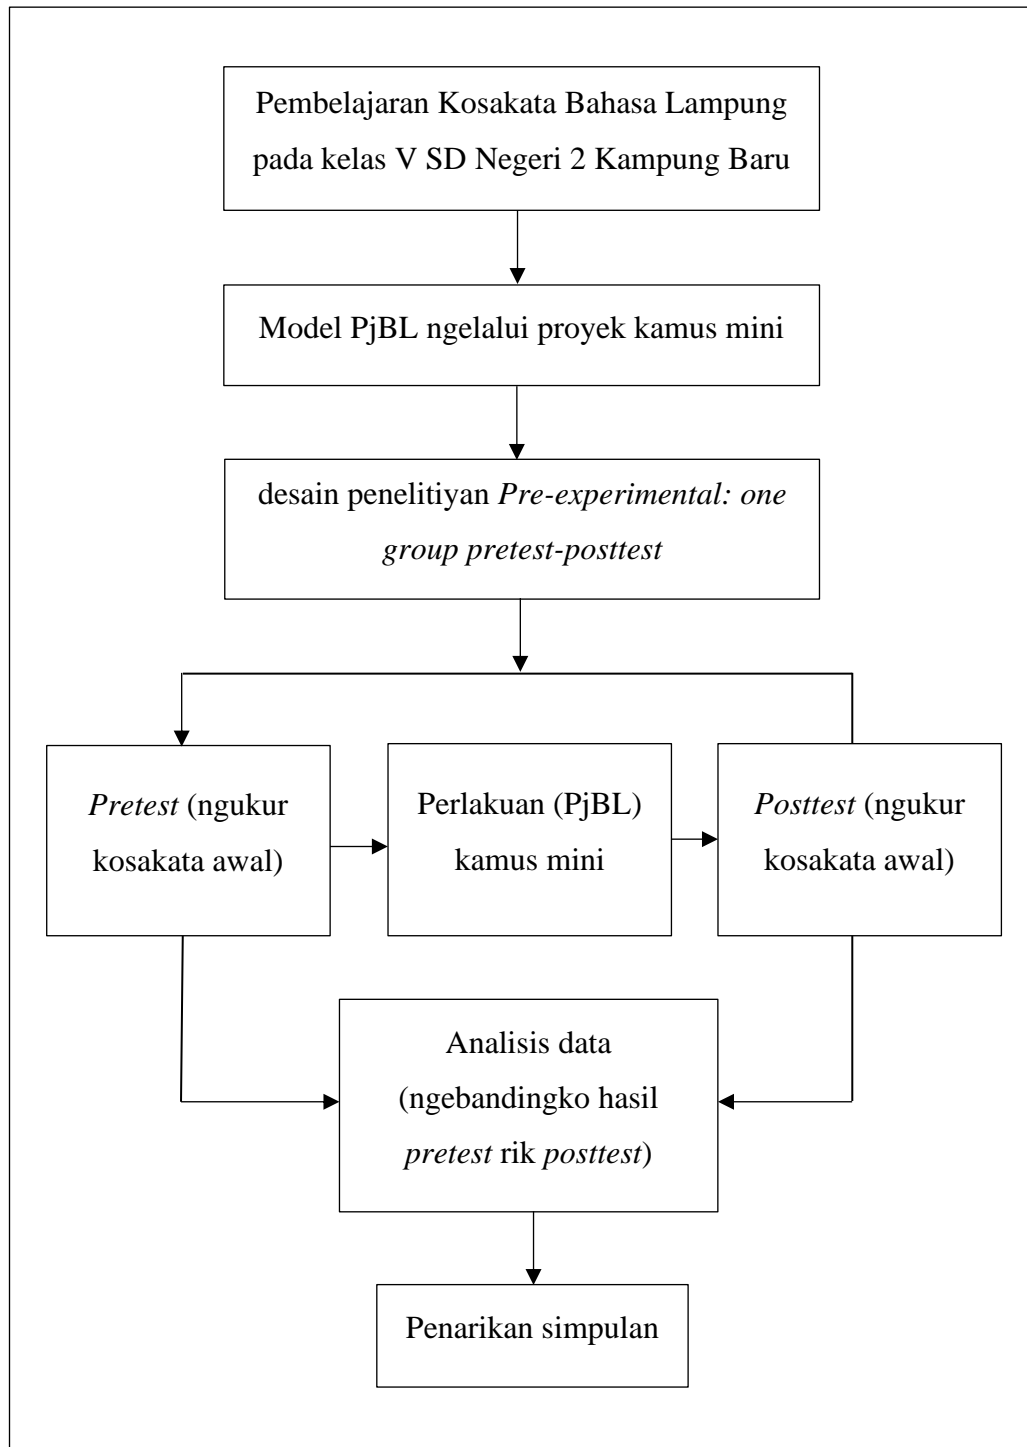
Pembelajaran Kosakata Bahasa Lampung pada kelas V SD Negeri 2 Kampung Baru

Model PjBL ngelalui proyek kamus mini

desain penelitiyan *Pre-experimental: one group pretest-posttest*

*Pretest* (ngukur kosakata awal)

Perlakuan (PjBL) kamus mini

*Posttest* (ngukur kosakata awal)

Analisis data (ngebandingko hasil *pretest* rik *posttest*)

Penarikan simpulan